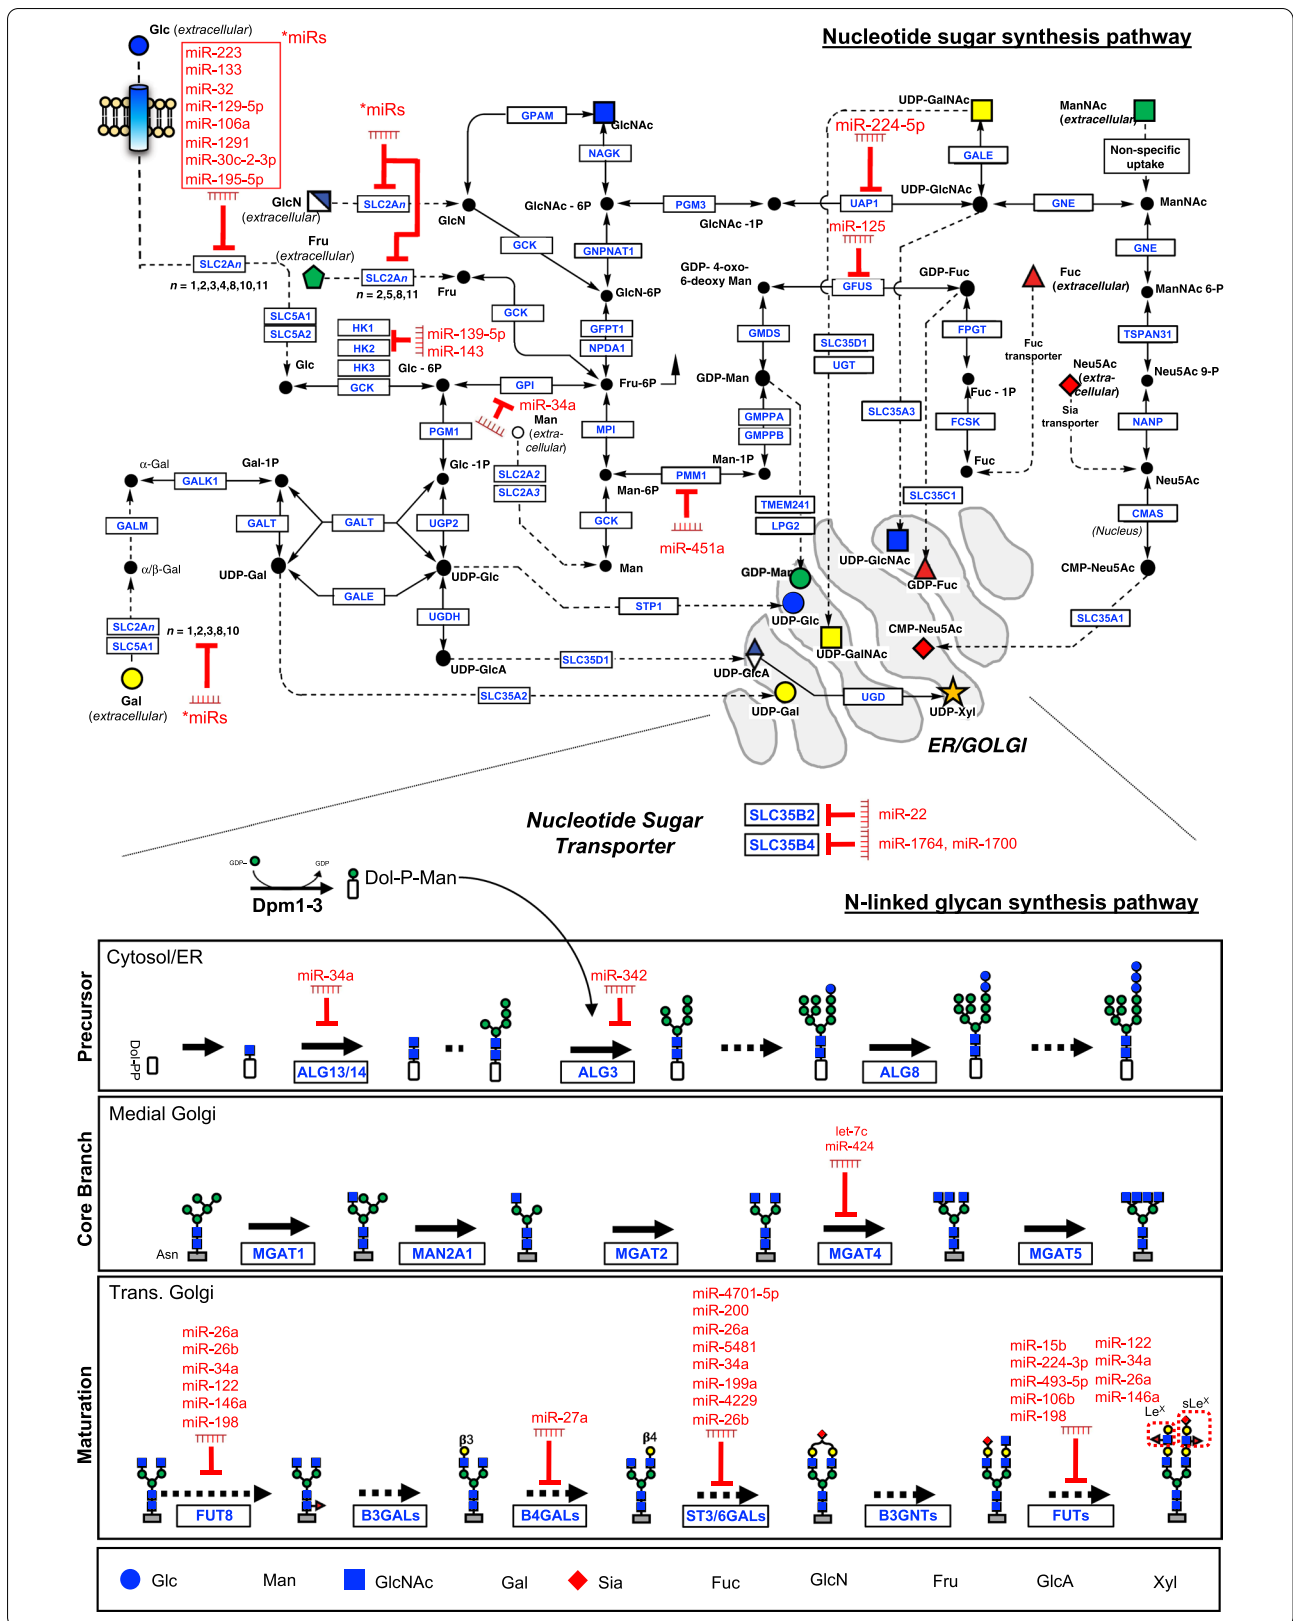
Nucleotide sugar synthesis pathway

Glc (extracellular)

*miRs
miR-223
miR-133
miR-32
miR-129-5p
miR-106a
miR-1291
miR-30c-2-3p
miR-195-5p

SLC2An
n = 1,2,3,4,8,10,11

*miRs

GlcN (extracellular)
SLC2An
GlcN
GPAM
GlcNAc
NAGK
GlcNAc - 6P
PGM3
GlcNAc -1P
GCK
GNPNAT1
GlcN-6P
Fru (extracellular)
SLC2An
n = 2,5,8,11
Fru
GCK
GFPT1
NPDA1
SLC5A1
SLC5A2
Glc
HK1
HK2
HK3
GCK
miR-139-5p
miR-143
Glc - 6P
GPI
Fru-6P
miR-34a
Man (extra-cellular)
PGM1
MPI
Glc -1P
SLC2A2
SLC2A3
Man-6P
PMM1
Man-1P
miR-451a
GCK
Man
α-Gal
GALK1
Gal-1P
GALM
GALT
GALT
UGP2
α/β-Gal
UDP-Gal
UDP-Glc
GALE
UGDH
SLC2An
SLC5A1
n = 1,2,3,8,10
Gal (extracellular)
*miRs
UDP-GlcA
SLC35D1
SLC35A2
STP1

UDP-GalNAc
miR-224-5p
GALE
UAP1
UDP-GlcNAc
miR-125
GFUS
GDP- 4-oxo-6-deoxy Man
GDP-Fuc
GMDS
SLC35D1
UGT
GDP-Man
GMPPA
GMPPB
TMEM241
LPG2
SLC35A3
FPGT
Fuc - 1P
FCSK
Fuc
SLC35C1
Fuc (extracellular)
Fuc transporter
ManNAc (extracellular)
Non-specific uptake
GNE
ManNAc
GNE
ManNAc 6-P
TSPAN31
Neu5Ac (extra-cellular)
Sia transporter
Neu5Ac 9-P
NANP
Neu5Ac
CMAS
(Nucleus)
CMP-Neu5Ac
SLC35A1
GDP-Man
UDP-GlcNAc
GDP-Fuc
UDP-Glc
CMP-Neu5Ac
UDP-GalNAc
UDP-GlcA
UDP-Gal
UGD
UDP-Xyl
ER/GOLGI

Nucleotide Sugar Transporter
SLC35B2 miR-22
SLC35B4 miR-1764, miR-1700

GDP- GDP
Dpm1-3
Dol-P-Man

N-linked glycan synthesis pathway

Cytosol/ER
Precursor
Dol-PP
miR-34a
ALG13/14
miR-342
ALG3
ALG8

Medial Golgi
Core Branch
Asn
MGAT1
MAN2A1
MGAT2
let-7c
miR-424
MGAT4
MGAT5

Trans. Golgi
Maturation
miR-26a
miR-26b
miR-34a
miR-122
miR-146a
miR-198
FUT8
B3GALs
β3
miR-27a
B4GALs
β4
miR-4701-5p
miR-200
miR-26a
miR-5481
miR-34a
miR-199a
miR-4229
miR-26b
ST3/6GALs
B3GNTs
miR-15b
miR-224-3p
miR-493-5p
miR-106b
miR-198
miR-122
miR-34a
miR-26a
miR-146a
FUTs
Le$^x$
sLe$^x$

Glc Man GlcNAc Gal Sia Fuc GlcN Fru GlcA Xyl